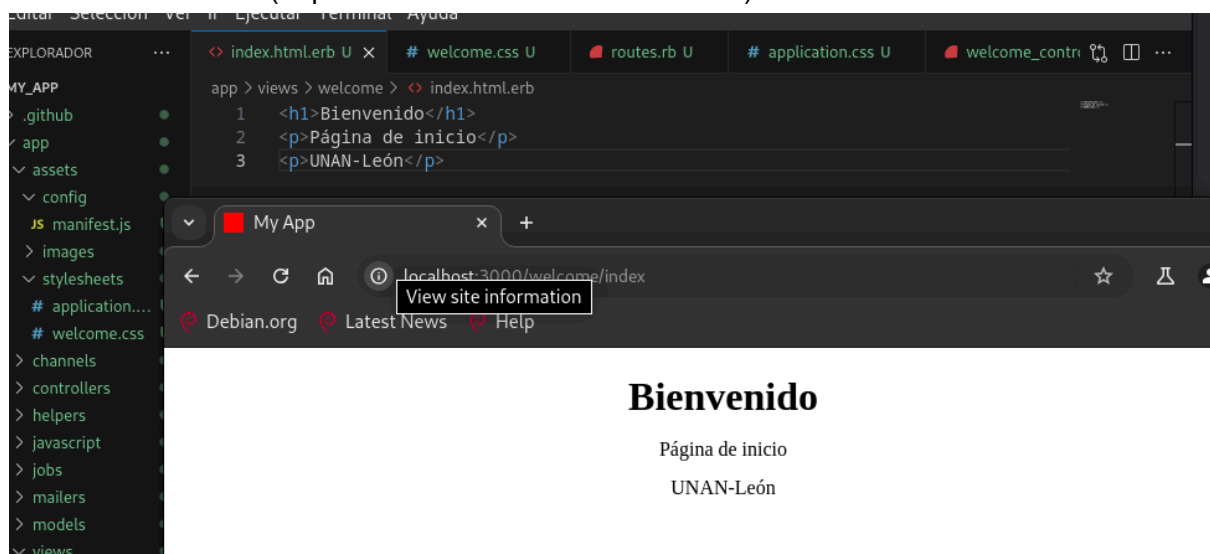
Editar Selección Ver Ir Ejecutar Terminal Ayuda

EXPLORADOR ···
MY_APP
.github
app
assets
config
JS manifest.js
images
stylesheets
# application....
# welcome.css
channels
controllers
helpers
javascript
jobs
mailers
models
views

<> index.html.erb U ×
# welcome.css U
routes.rb U
# application.css U
welcome_contr

app > views > welcome > <> index.html.erb
1 <h1>Bienvenido</h1>
2 <p>Página de inicio</p>
3 <p>UNAN-León</p>

My App ×
+
localhost:3000/welcome/index
View site information
Debian.org
Latest News
Help

Bienvenido

Página de inicio

UNAN-León